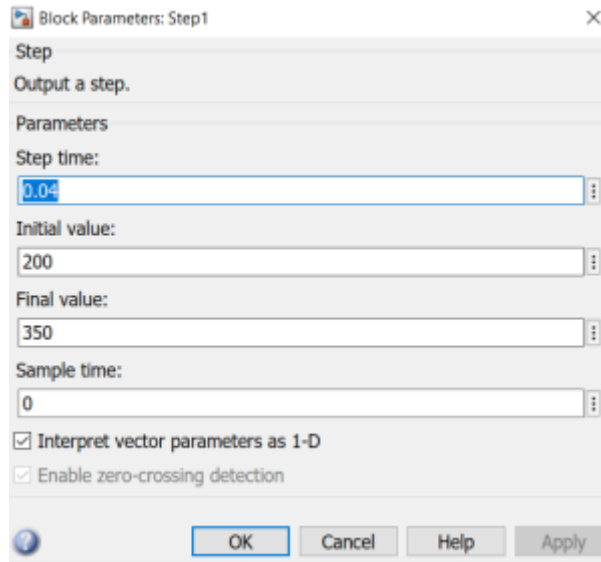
Block Parameters: Step1

Step

Output a step.

Parameters

Step time:

0.04

Initial value:

200

Final value:

350

Sample time:

0

☑ Interpret vector parameters as 1-D

☑ Enable zero-crossing detection

OK Cancel Help Apply